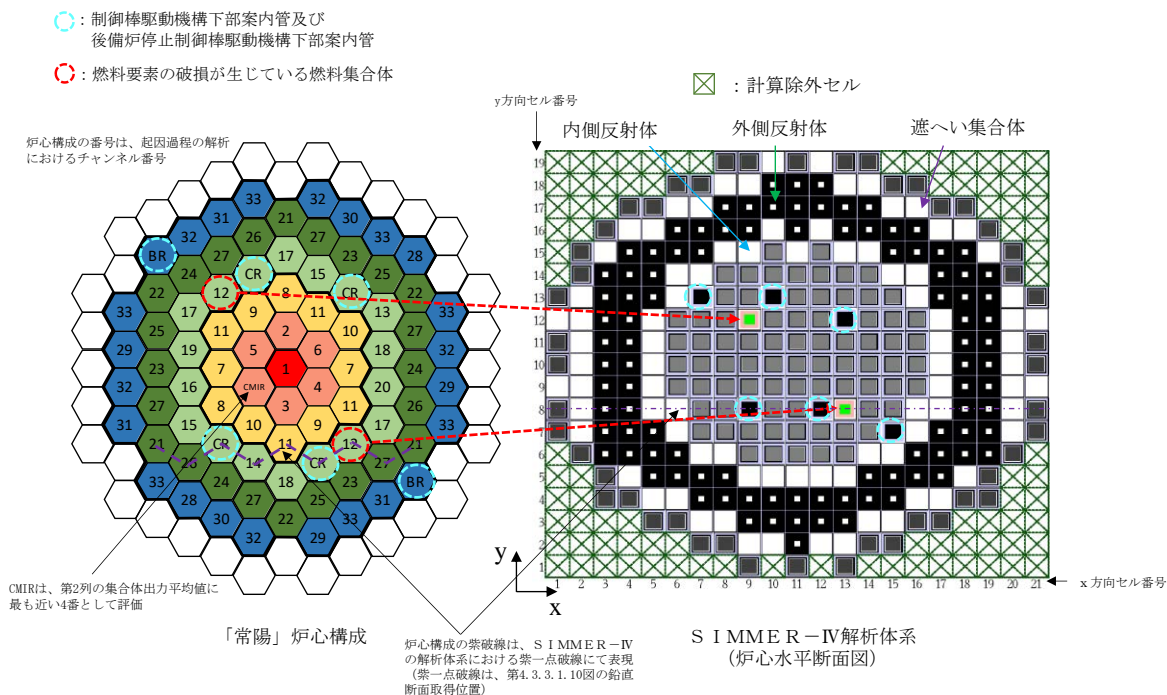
：制御棒駆動機構下部案内管及び後備炉停止制御棒駆動機構下部案内管

：燃料要素の破損が生じている燃料集合体

：計算除外セル

y方向セル番号

内側反射体

外側反射体

遮へい集合体

炉心構成の番号は、起因過程の解析におけるチャンネル番号

33 32 31 21 30 32 26 27 33 BR 27 17 23 28 24 CR 15 25 22 12 8 CR 22 17 9 11 13 33 25 11 2 10 27 29 19 5 6 18 32 23 7 1 7 24 16 CMIR 4 20 29 32 27 8 3 11 26 15 10 9 17 31 CR 11 12 33 21 26 14 CR 27 18 23 33 24 25 BR 28 27 31 22 33 30 32 29

19 18 17 16 15 14 13 12 11 10 9 8 7 6 5 4 3 2 1

1 2 3 4 5 6 7 8 9 10 11 12 13 14 15 16 17 18 19 20 21

y

x

x方向セル番号

CMIRは、第2列の集合体出力平均値に最も近い4番として評価

「常陽」炉心構成

炉心構成の紫破線は、ＳＩＭＭＥＲ－Ⅳの解析体系における紫一点破線にて表現（紫一点破線は、第4.3.3.1.10図の鉛直断面取得位置）

ＳＩＭＭＥＲ－Ⅳ解析体系
（炉心水平断面図）